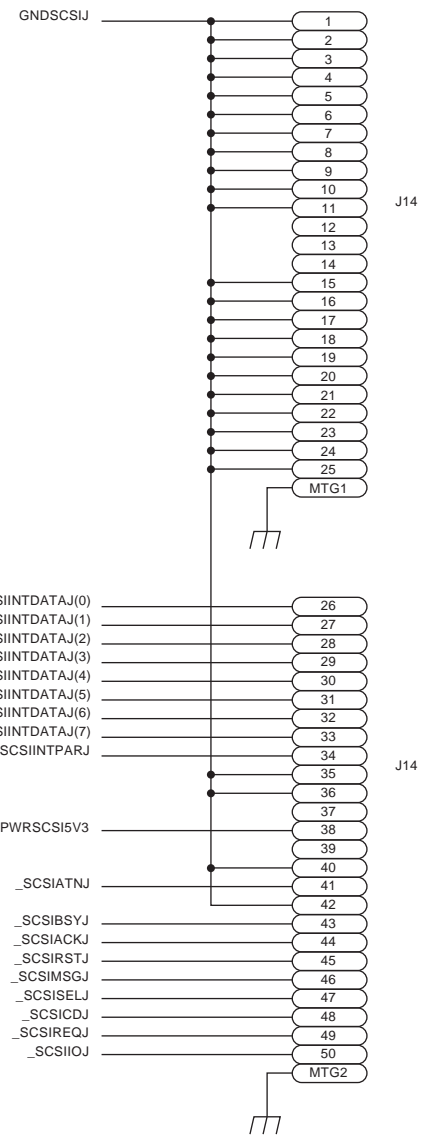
GNDSCSIJ

1
2
3
4
5
6
7
8
9
10
11
12
13
14
15
16
17
18
19
20
21
22
23
24
25
MTG1

J14

SIINTDATAJ(0)
SIINTDATAJ(1)
SIINTDATAJ(2)
SIINTDATAJ(3)
SIINTDATAJ(4)
SIINTDATAJ(5)
SIINTDATAJ(6)
SIINTDATAJ(7)
SCSIINTPARJ

PWRSCSI5V3

_SCSIATNJ

_SCSIBSYJ
_SCSIACKJ
_SCSIRSTJ
_SCSIMSGJ
_SCSISELJ
_SCSICDJ
_SCSIREQJ
_SCSIIOJ

26
27
28
29
30
31
32
33
34
35
36
37
38
39
40
41
42
43
44
45
46
47
48
49
50
MTG2

J14